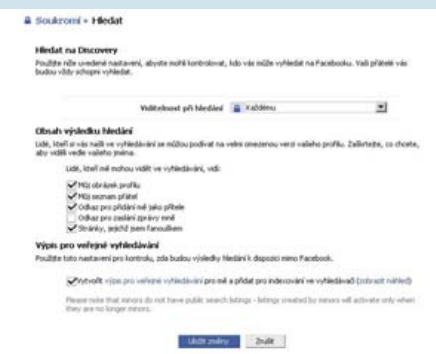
Soukromí » Hledat

Hledat na Discovery

Použijte níže uvedené nastavení, abyste mohli kontrolovat, kdo vás může vyhledat na Facebooku. Vaši přátelé vás budou vždy schopni vyhledat.

Viditelnost při hledání Každému

Obsah výsledku hledání

Lidé, kteří si vás najdi ve vyhledávání se můžou podívat na velmi omezenou verzi vašeho profilu. Zaškrtněte, co chcete, aby viděli vedle vašeho jména.

Lidé, kteří mě mohou vidět ve vyhledávání, vidí:

Můj obrázek profilu
Můj seznam přátel
Odkaz pro přidání mě jako přítele
Odkaz pro zaslání zprávy mně
Stránky, jejichž jsem fanouškem

Výpis pro veřejné vyhledávání

Použijte toto nastavení pro kontrolu, zda budou výsledky hledání k dispozici mimo Facebook.

Vytvořit výpis pro veřejné vyhledávání pro mě a přidat pro indexování ve vyhledávači (zobrazit náhled)

Please note that minors do not have public search listings - listings created by minors will activate only when they are no longer minors.

Uložit změny Zrušit